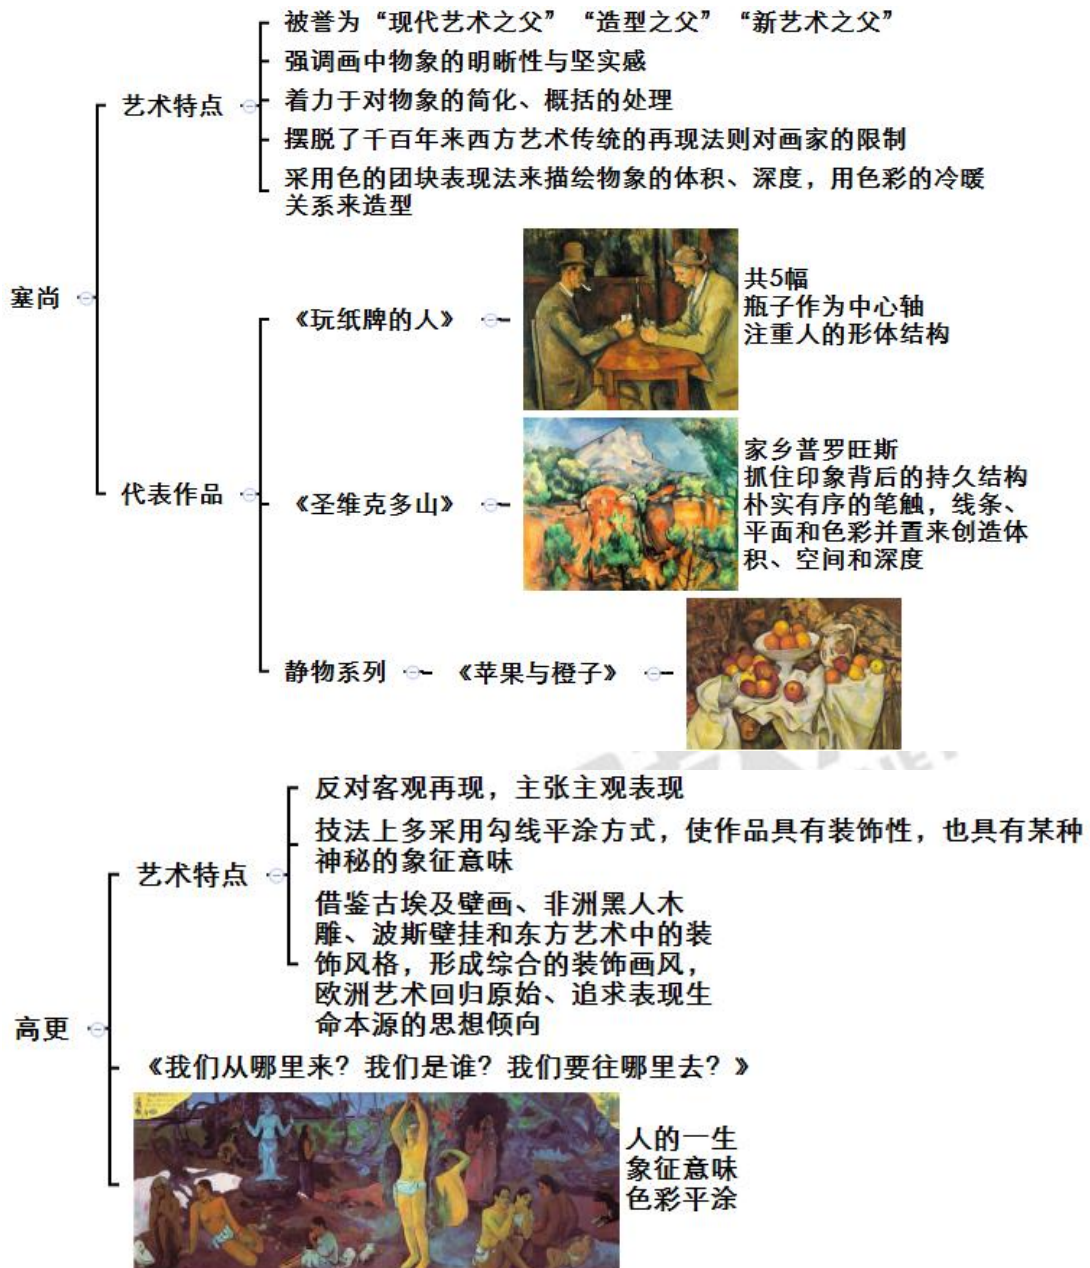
塞尚

艺术特点

被誉为“现代艺术之父”“造型之父”“新艺术之父”

强调画中物象的明晰性与坚实感

着力于对物象的简化、概括的处理

摆脱了千百年来西方艺术传统的再现法则对画家的限制

采用色的团块表现法来描绘物象的体积、深度，用色彩的冷暖关系来造型

代表作品

《玩纸牌的人》

共5幅
瓶子作为中心轴
注重人的形体结构

《圣维克多山》

家乡普罗旺斯
抓住印象背后的持久结构
朴实有序的笔触，线条、平面和色彩并置来创造体积、空间和深度

静物系列

《苹果与橙子》

高更

艺术特点

反对客观再现，主张主观表现

技法上多采用勾线平涂方式，使作品具有装饰性，也具有某种神秘的象征意味

借鉴古埃及壁画、非洲黑人木雕、波斯壁挂和东方艺术中的装饰风格，形成综合的装饰画风，欧洲艺术回归原始、追求表现生命本源的思想倾向

《我们从哪里来？我们是谁？我们要往哪里去？》

人的一生
象征意味
色彩平涂